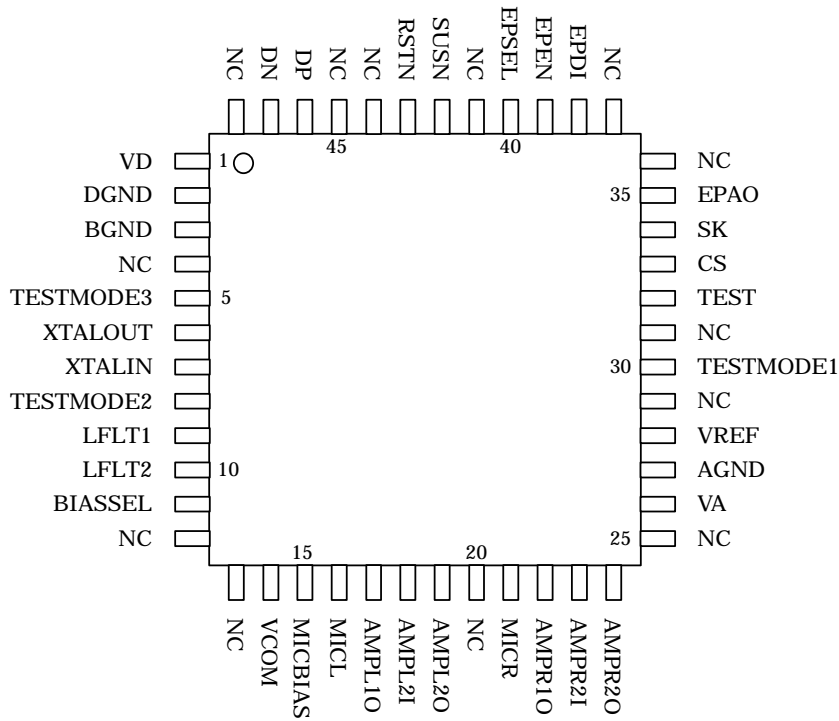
NC DN DP NC NC RSTN SUSN NC EPSEL EPEN EPDI NC

45 40

VD 1
DGND
BGND
NC
TESTMODE3 5
XTALOUT
XTALIN
TESTMODE2
LFLT1
LFLT2 10
BIASSEL
NC

NC
35 EPAO
SK
CS
TEST
NC
30 TESTMODE1
NC
VREF
AGND
VA
25 NC

15 20

NC VCOM MICBIAS MICL AMPL1O AMPL2I AMPL2O NC MICR AMPR1O AMPR2I AMPR2O